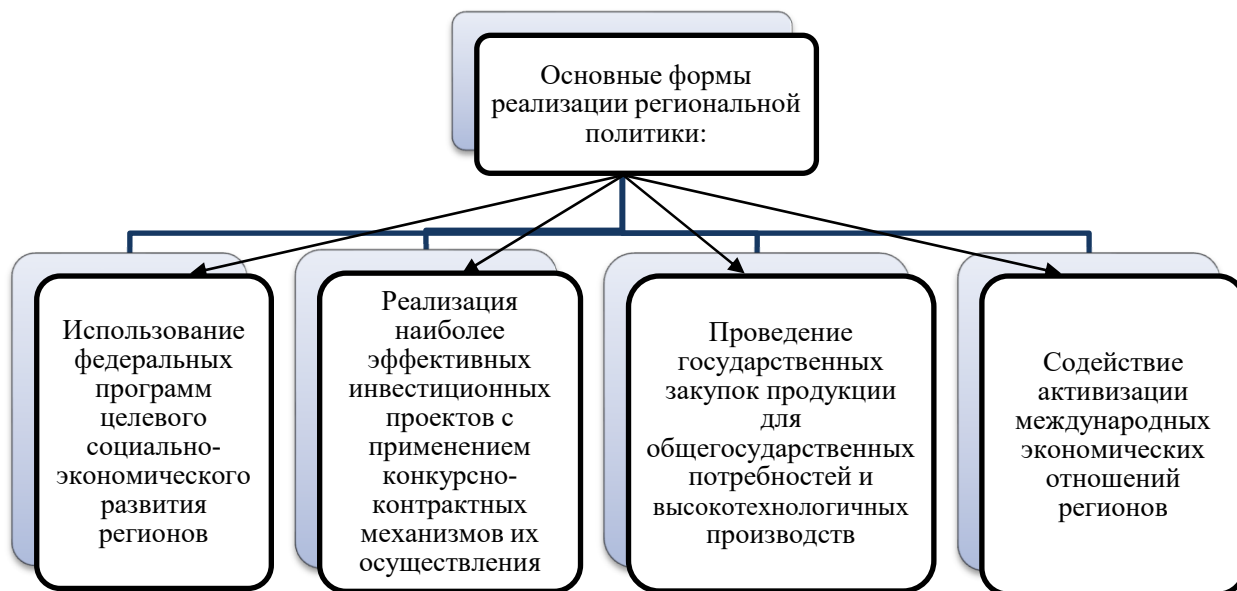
Основные формы реализации региональной политики:

Использование федеральных программ целевого социально-экономического развития регионов

Реализация наиболее эффективных инвестиционных проектов с применением конкурсно-контрактных механизмов их осуществления

Проведение государственных закупок продукции для общегосударственных потребностей и высокотехнологичных производств

Содействие активизации международных экономических отношений регионов